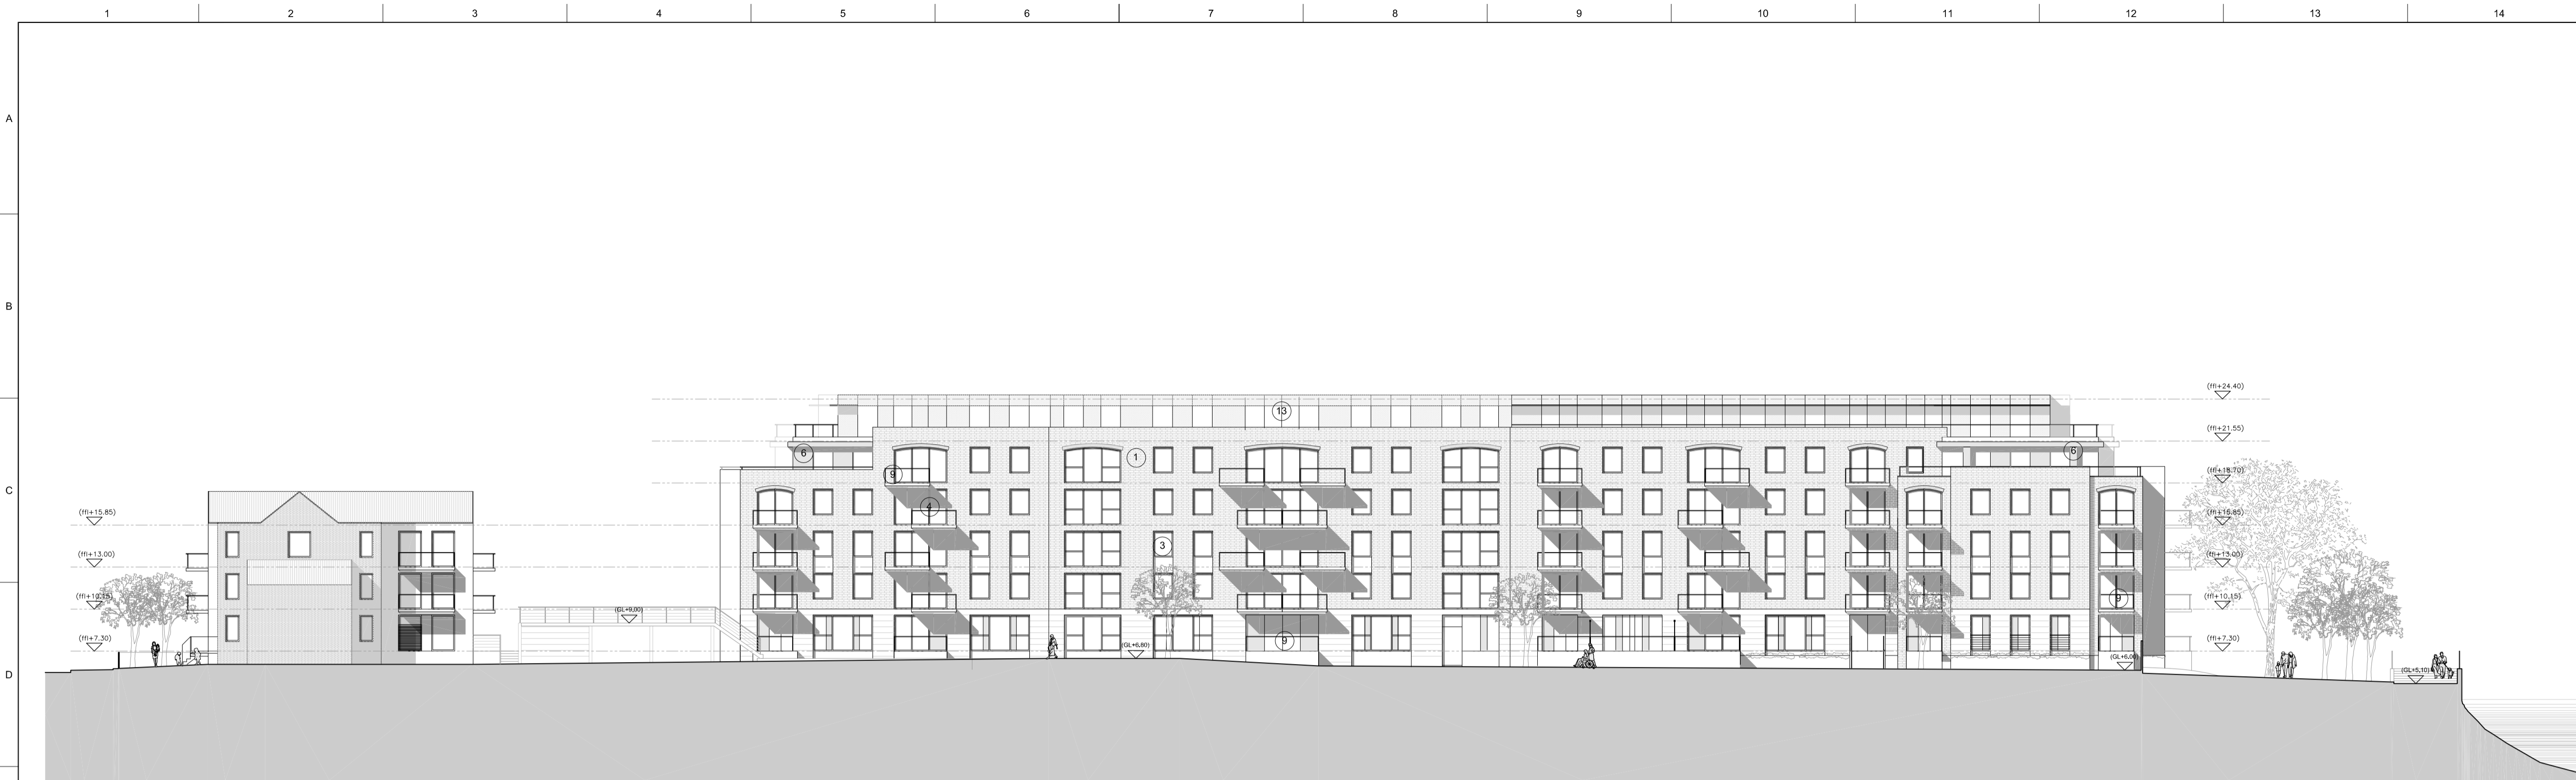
1 2 3 4 5 6 7 8 9 10 11 12 13 14

A

B

C

D

(ffl+15.85)
(ffl+13.00)
(ffl+10.15)
(ffl+7.30)

(GL+9.00)

13
6
1
9
4
3
9
(GL+6.80)
6
9
(GL+6.00)

(ffl+24.40)
(ffl+21.55)
(ffl+18.70)
(ffl+15.85)
(ffl+13.00)
(ffl+10.15)
(ffl+7.30)

(GL+5.10)